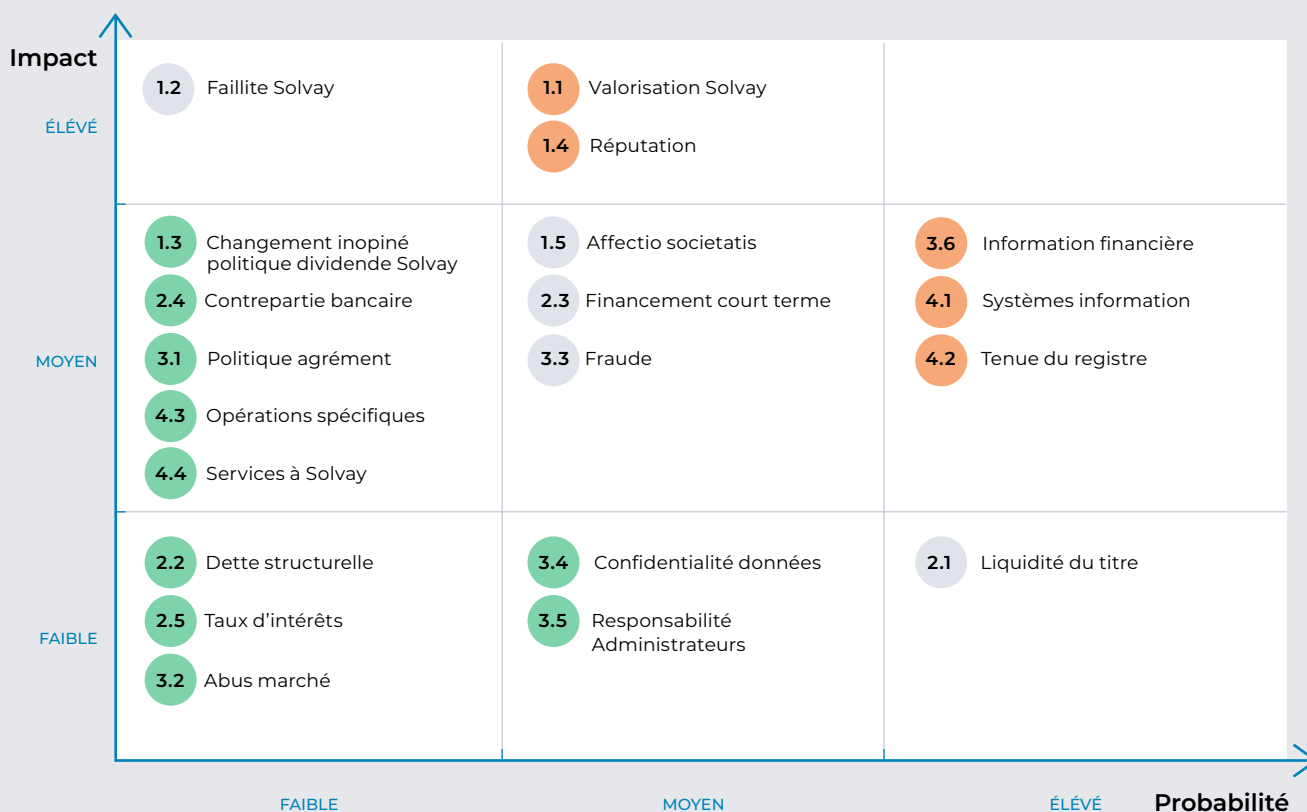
Impact

ÉLEVÉ

| | | |
|---|---|---|
| 1.2 Faillite Solvay | 1.1 Valorisation Solvay<br>1.4 Réputation | |
| 1.3 Changement inopiné politique dividende Solvay<br>2.4 Contrepartie bancaire<br>3.1 Politique agrément<br>4.3 Opérations spécifiques<br>4.4 Services à Solvay | 1.5 Affectio societatis<br>2.3 Financement court terme<br>3.3 Fraude | 3.6 Information financière<br>4.1 Systèmes information<br>4.2 Tenue du registre |
| 2.2 Dette structurelle<br>2.5 Taux d'intérêts<br>3.2 Abus marché | 3.4 Confidentialité données<br>3.5 Responsabilité Administrateurs | 2.1 Liquidité du titre |

MOYEN

FAIBLE

FAIBLE MOYEN ÉLEVÉ Probabilité